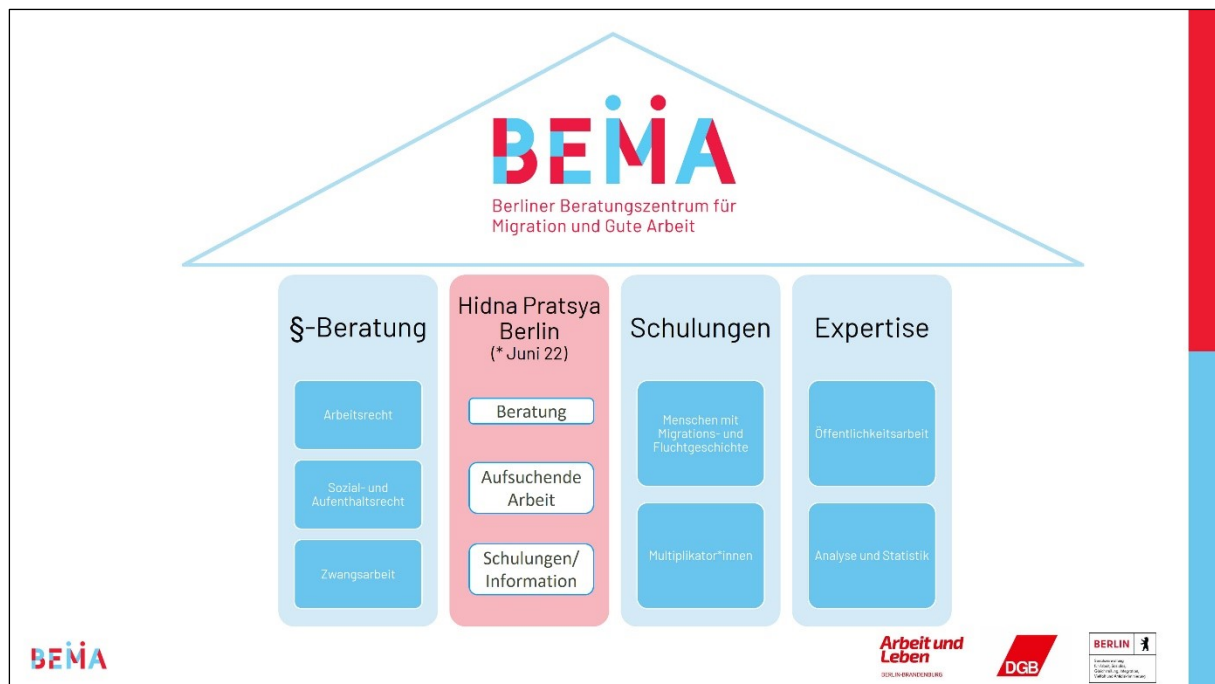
BEMA

Berliner Beratungszentrum für Migration und Gute Arbeit

§-Beratung

Arbeitsrecht

Sozial- und Aufenthaltsrecht

Zwangsarbeit

Hidna Pratsya Berlin
(* Juni 22)

Beratung

Aufsuchende Arbeit

Schulungen/ Information

Schulungen

Menschen mit Migrations- und Fluchtgeschichte

Multiplikator*innen

Expertise

Öffentlichkeitsarbeit

Analyse und Statistik

BEMA

Arbeit und Leben
BERLIN-BRANDENBURG

DGB

BERLIN
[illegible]